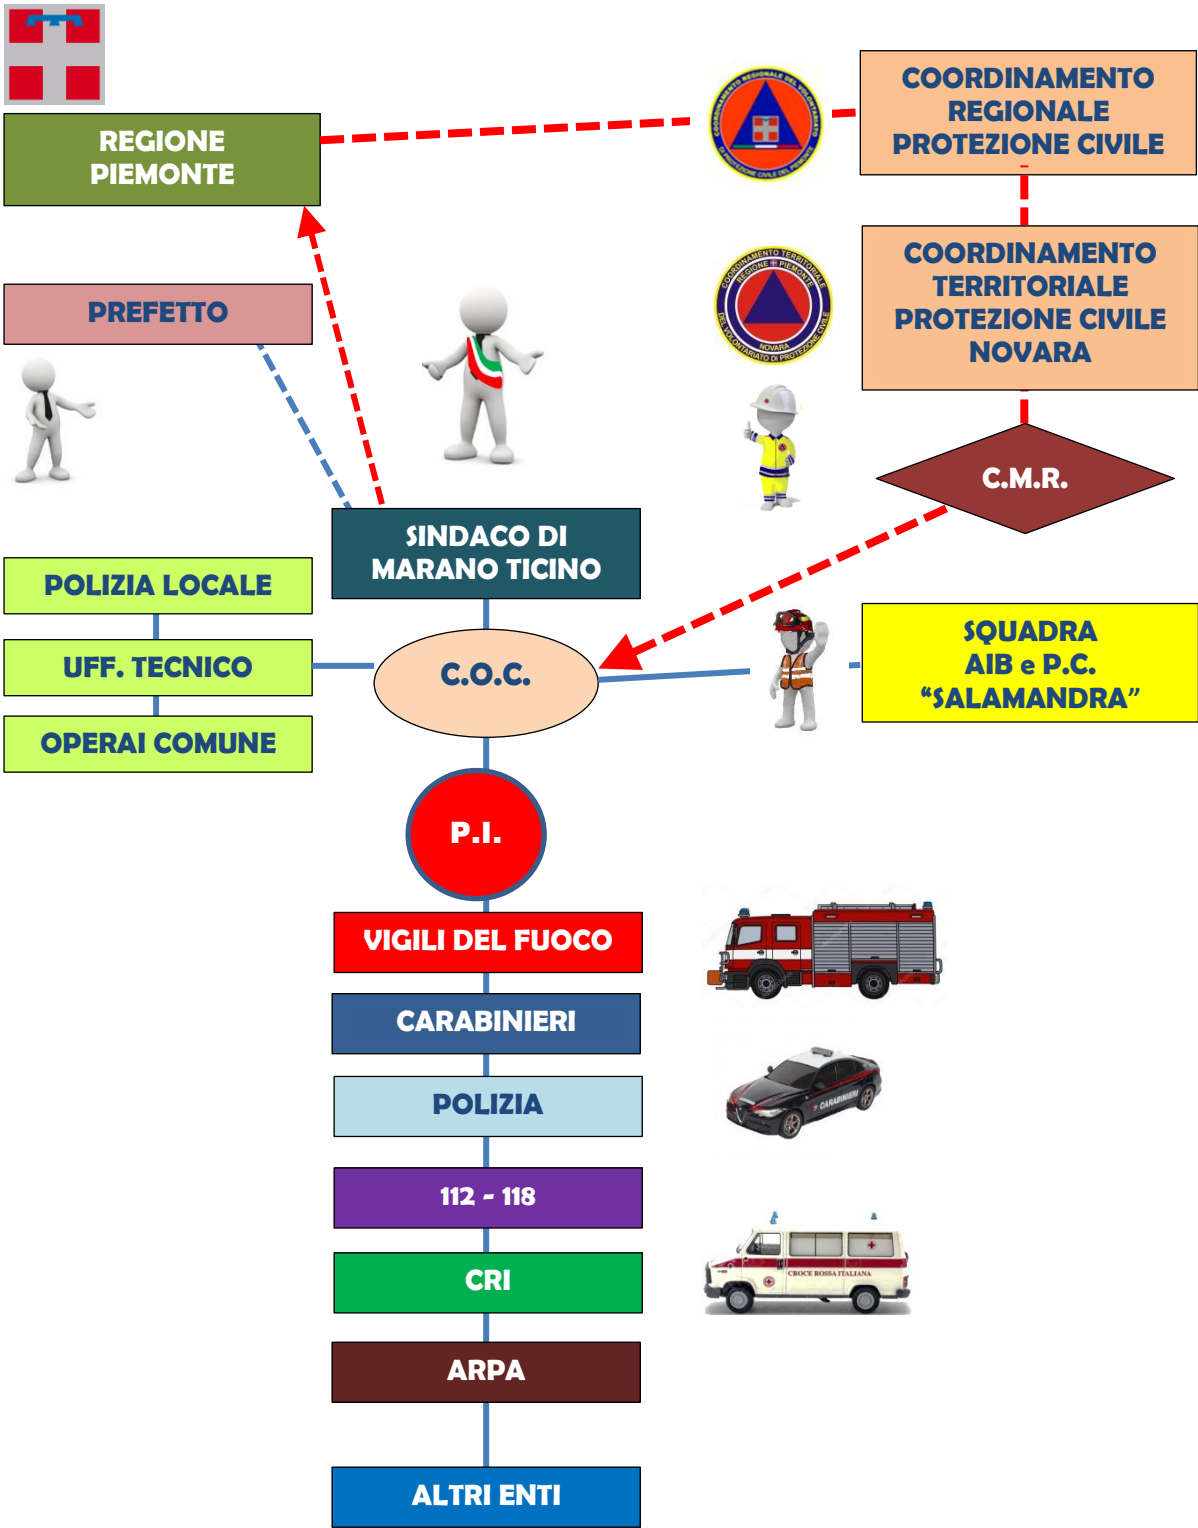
REGIONE PIEMONTE

COORDINAMENTO REGIONALE PROTEZIONE CIVILE

COORDINAMENTO TERRITORIALE PROTEZIONE CIVILE NOVARA

PREFETTO

C.M.R.

SINDACO DI MARANO TICINO

POLIZIA LOCALE

UFF. TECNICO

OPERAI COMUNE

C.O.C.

SQUADRA AIB e P.C. “SALAMANDRA”

P.I.

VIGILI DEL FUOCO

CARABINIERI

POLIZIA

112 - 118

CRI

ARPA

ALTRI ENTI